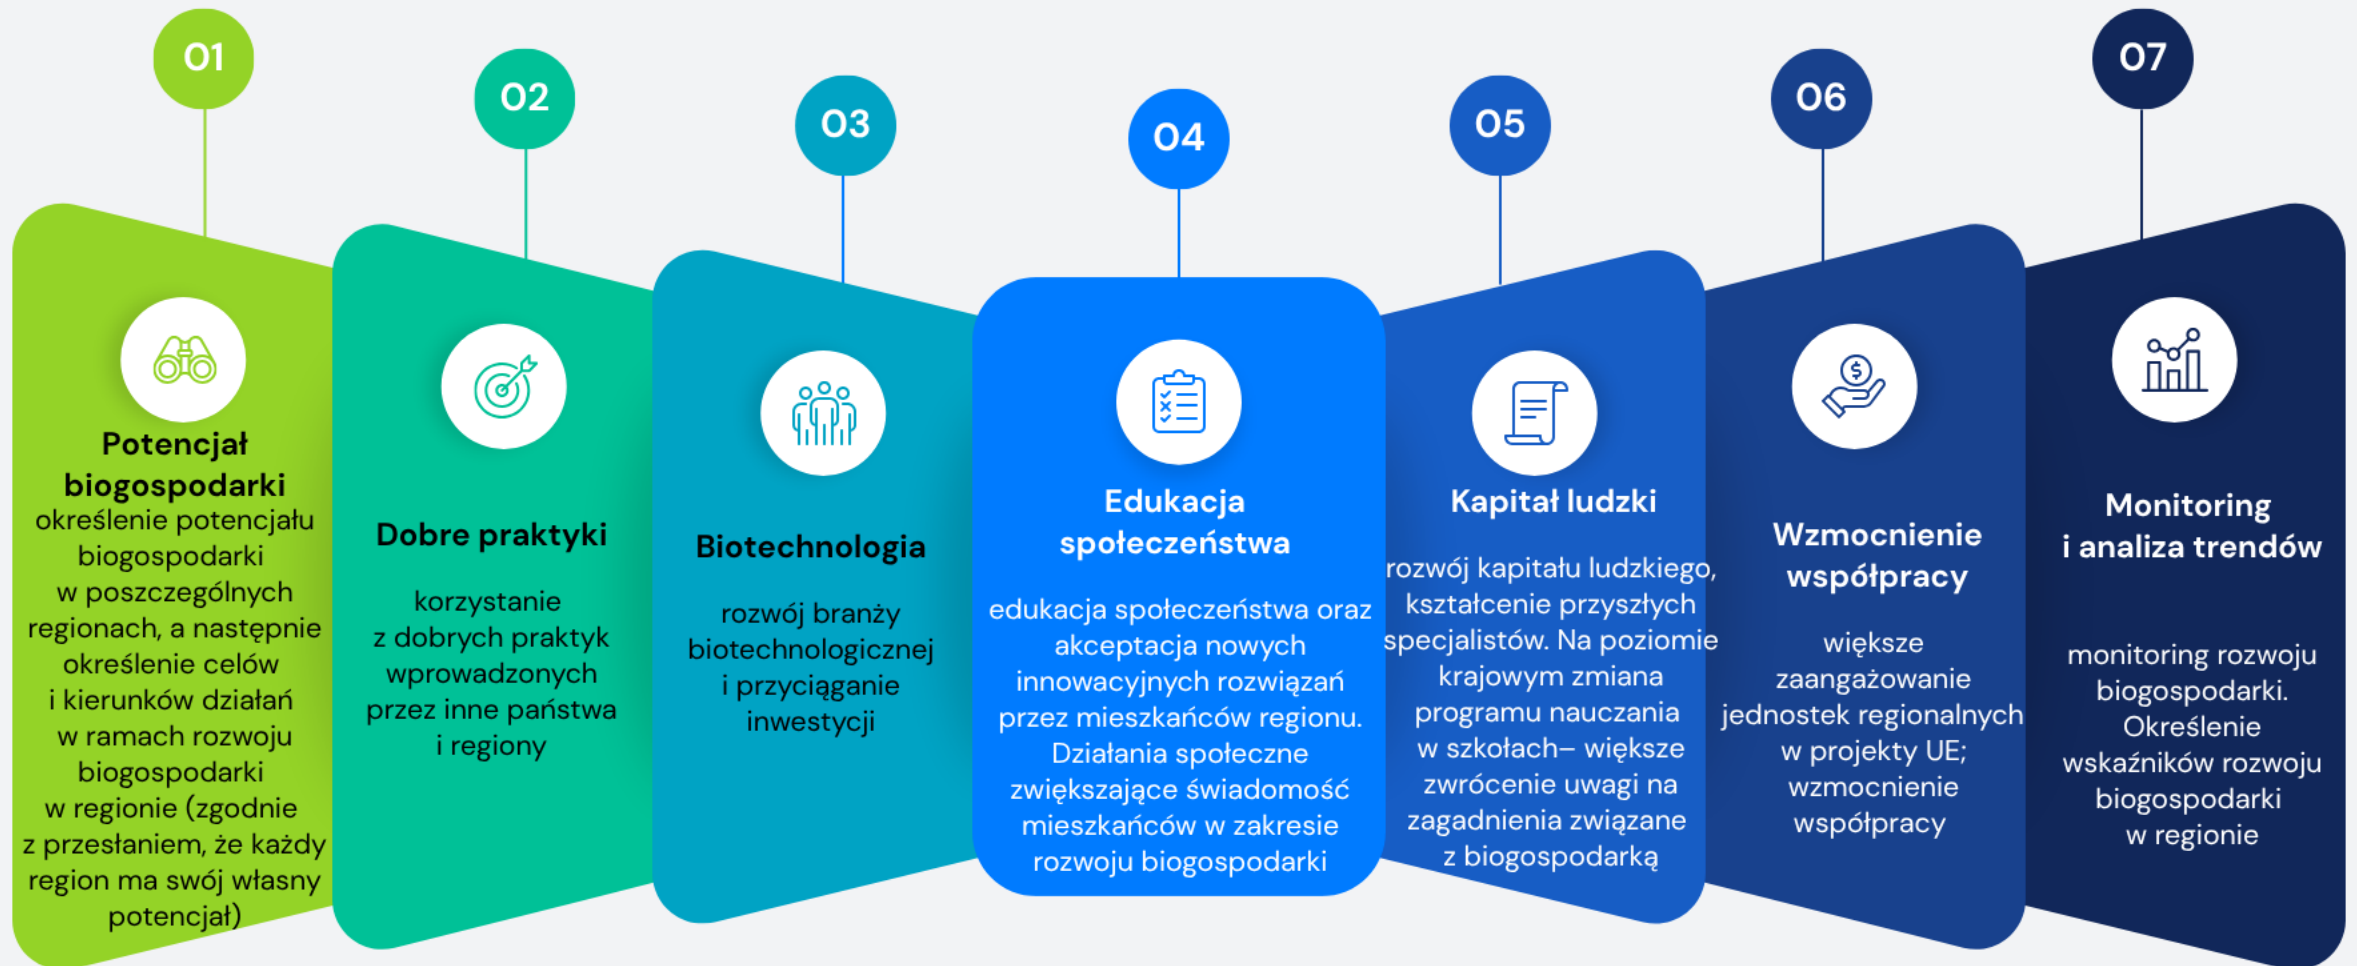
01

Potencjał biogospodarki
określenie potencjału biogospodarki w poszczególnych regionach, a następnie określenie celów i kierunków działań w ramach rozwoju biogospodarki w regionie (zgodnie z przesłaniem, że każdy region ma swój własny potencjał)

02

Dobre praktyki
korzystanie z dobrych praktyk wprowadzonych przez inne państwa i regiony

03

Biotechnologia
rozwój branży biotechnologicznej i przyciąganie inwestycji

04

Edukacja społeczeństwa
edukacja społeczeństwa oraz akceptacja nowych innowacyjnych rozwiązań przez mieszkańców regionu. Działania społeczne zwiększające świadomość mieszkańców w zakresie rozwoju biogospodarki

05

Kapitał ludzki
rozwój kapitału ludzkiego, kształcenie przyszłych specjalistów. Na poziomie krajowym zmiana programu nauczania w szkołach– większe zwrócenie uwagi na zagadnienia związane z biogospodarką

06

Wzmocnienie współpracy
większe zaangażowanie jednostek regionalnych w projekty UE; wzmocnienie współpracy

07

Monitoring i analiza trendów
monitoring rozwoju biogospodarki. Określenie wskaźników rozwoju biogospodarki w regionie